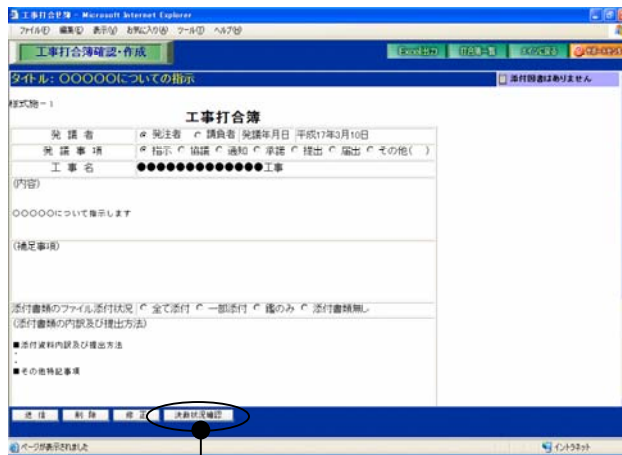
工事打合せ簿 - Microsoft Internet Explorer

ファイル(F) 編集(E) 表示(V) お気に入り(A) ツール(T) ヘルプ(H)

工事打合簿確認・作成

Excel出力 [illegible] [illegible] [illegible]

タイトル：○○○○○についての指示

添付図書はありません

様式第－1

工事打合簿

| 発議者 | 発注者　受注者　発議年月日　平成17年3月10日 |
|---|---|
| 発議事項 | 指示　協議　通知　承諾　提出　届出　その他(　) |
| 工事名 | ●●●●●●●●●●●●●●工事 |

(内容)

○○○○○について指示します

(補足事項)

添付書類のファイル添付状況　全て添付　一部添付　鑑のみ　添付書類無し

(添付書類の内訳及び提出方法)

■添付資料内訳及び提出方法

■その他特記事項

送信　削除　修正　決裁状況確認

ページが表示されました

インターネット